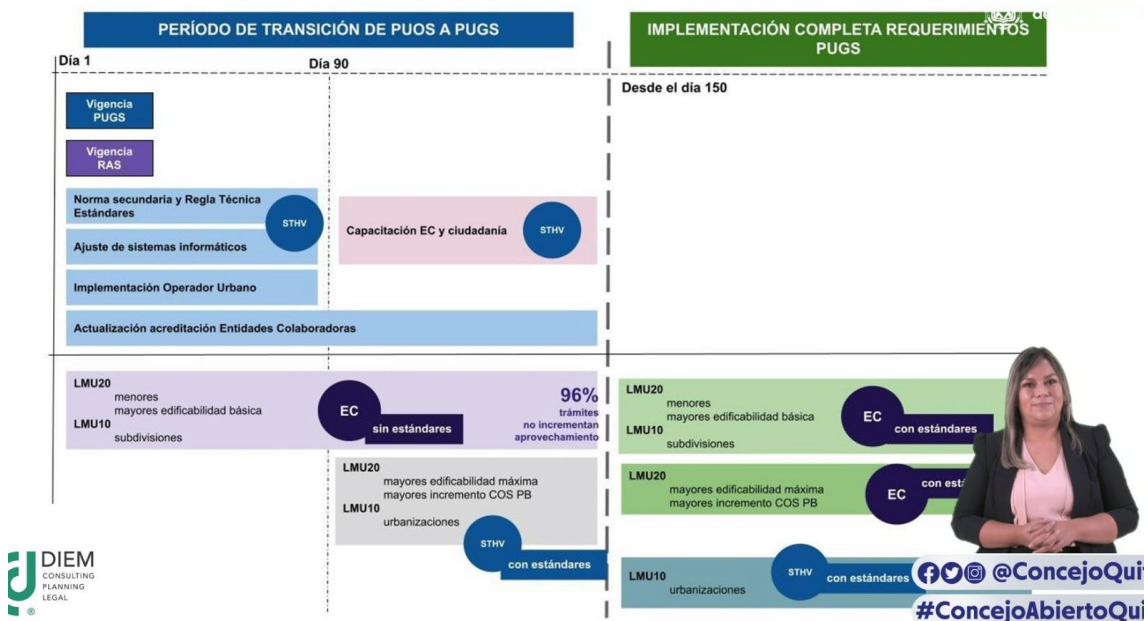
PERÍODO DE TRANSICIÓN DE PUOS A PUGS

IMPLEMENTACIÓN COMPLETA REQUERIMIENTOS PUGS

Día 1

Día 90

Desde el día 150

Vigencia PUGS

Vigencia RAS

Norma secundaria y Regla Técnica Estándares

STHV

Ajuste de sistemas informáticos

Capacitación EC y ciudadanía

STHV

Implementación Operador Urbano

Actualización acreditación Entidades Colaboradoras

LMU20
menores
mayores edificabilidad básica
LMU10
subdivisiones

EC
sin estándares

96%
trámites
no incrementan
aprovechamiento

LMU20
mayores edificabilidad máxima
mayores incremento COS PB
LMU10
urbanizaciones

STHV
con estándares

LMU20
menores
mayores edificabilidad básica
LMU10
subdivisiones

EC
con estándares

LMU20
mayores edificabilidad máxima
mayores incremento COS PB

EC
con est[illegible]

LMU10
urbanizaciones

STHV
con estándares

DIEM
CONSULTING
PLANNING
LEGAL

@ConcejoQui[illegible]

#ConcejoAbiertoQui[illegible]